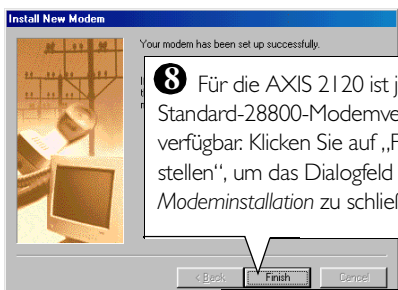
Install New Modem

Your modem has been set up successfully.

8 Für die AXIS 2120 ist j Standard-28800-Modemve verfügbar. Klicken Sie auf „F stellen", um das Dialogfeld *Modeminstallation* zu schlie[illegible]

< Back Finish Cancel